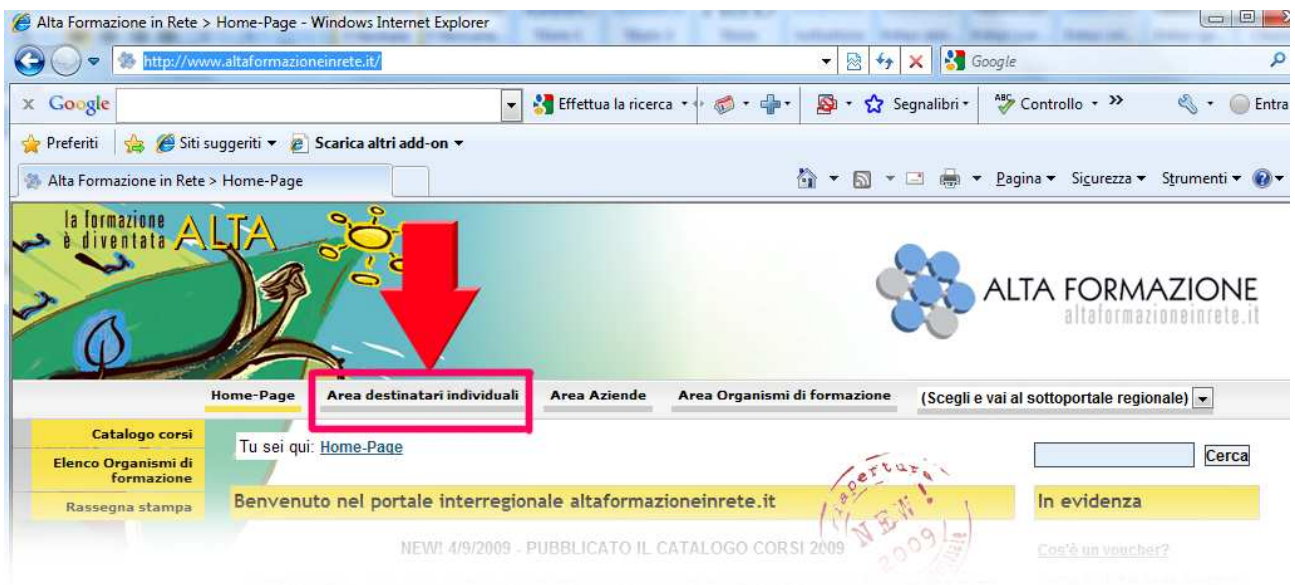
Alta Formazione in Rete > Home-Page - Windows Internet Explorer

http://www.altaformazioneinrete.it/

Google

x Google

Effettua la ricerca

Segnalibri

Controllo

Entra

Preferiti

Siti suggeriti

Scarica altri add-on

Alta Formazione in Rete > Home-Page

Pagina

Sicurezza

Strumenti

la formazione è diventata ALTA

ALTA FORMAZIONE
altaformazioneinrete.it

Home-Page

Area destinatari individuali

Area Aziende

Area Organismi di formazione

(Scegli e vai al sottoportale regionale)

Catalogo corsi

Elenco Organismi di formazione

Rassegna stampa

Tu sei qui: Home-Page

Cerca

Benvenuto nel portale interregionale altaformazioneinrete.it

apertura NEW! 2009

In evidenza

NEW! 4/9/2009 - PUBBLICATO IL CATALOGO CORSI 2009

Cos'è un voucher?